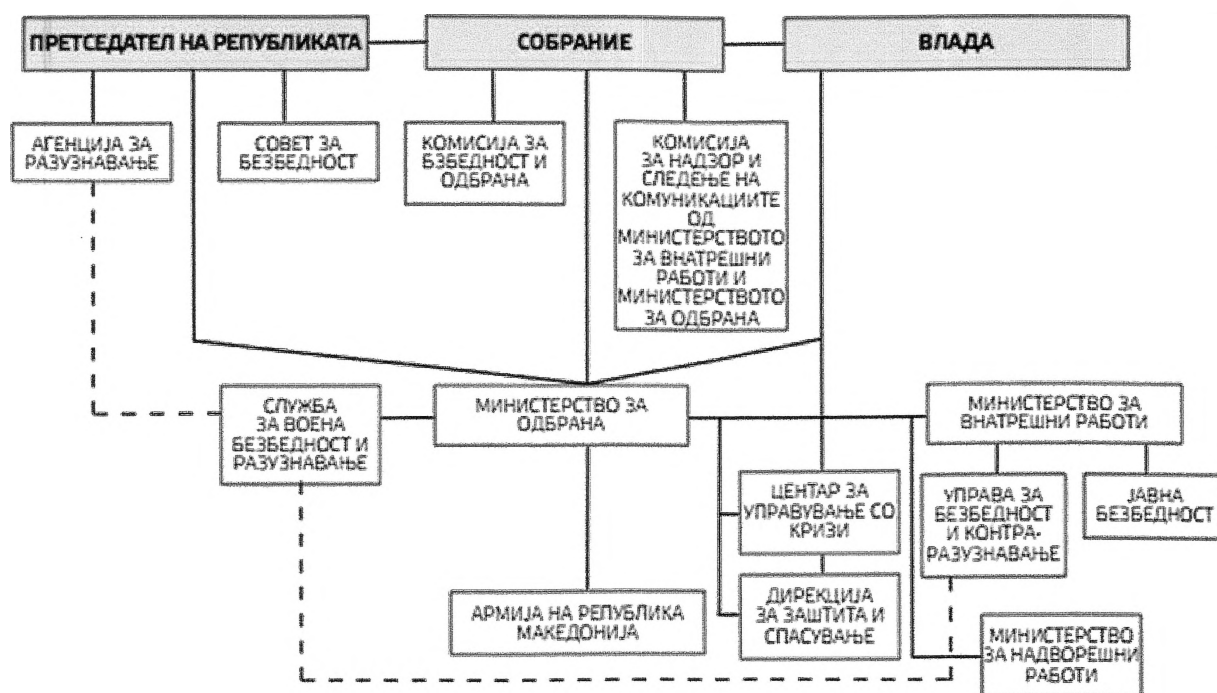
ПРЕТСЕДАТЕЛ НА РЕПУБЛИКАТА

СОБРАНИЕ

ВЛАДА

АГЕНЦИЈА ЗА РАЗУЗНАВАЊЕ

СОВЕТ ЗА БЕЗБЕДНОСТ

КОМИСИЈА ЗА БЗБЕДНОСТ И ОДБРАНА

КОМИСИЈА ЗА НАДЗОР И СЛЕДЕЊЕ НА КОМУНИКАЦИИТЕ ОД МИНИСТЕРСТВОТО ЗА ВНАТРЕШНИ РАБОТИ И МИНИСТЕРСТВОТО ЗА ОДБРАНА

СЛУЖБА ЗА ВОЕНА БЕЗБЕДНОСТ И РАЗУЗНАВАЊЕ

МИНИСТЕРСТВО ЗА ОДБРАНА

МИНИСТЕРСТВО ЗА ВНАТРЕШНИ РАБОТИ

ЦЕНТАР ЗА УПРАВУВАЊЕ СО КРИЗИ

УПРАВА ЗА БЕЗБЕДНОСТ И КОНТРА-РАЗУЗНАВАЊЕ

ЈАВНА БЕЗБЕДНОСТ

ДИРЕКЦИЈА ЗА ЗАШТИТА И СПАСУВАЊЕ

АРМИЈА НА РЕПУБЛИКА МАКЕДОНИЈА

МИНИСТЕРСТВО ЗА НАДВОРЕШНИ РАБОТИ